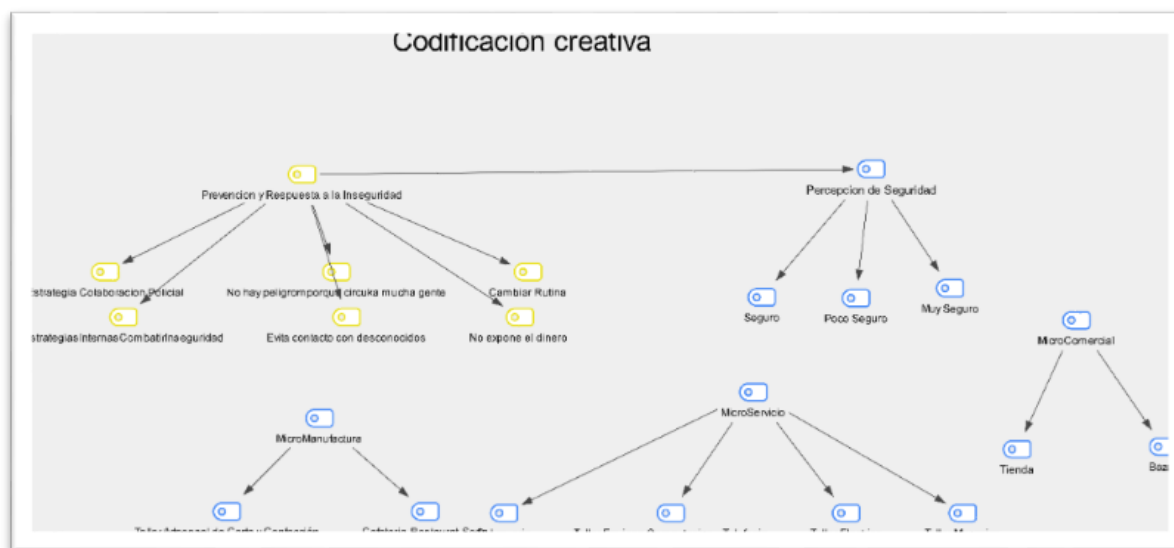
Codificacion creativa

Prevencion y Respuesta a la Inseguridad

Percepcion de Seguridad

strategia Colaboracion Policial

No hay peligro porque circula mucha gente

Cambiar Rutina

strategias internas Combatir Inseguridad

Evita contacto con desconocidos

No expone el dinero

Seguro

Poco Seguro

Muy Seguro

MicroComercial

MicroServicio

MicroManufactura

Tienda

Baz

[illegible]

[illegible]

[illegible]

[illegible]

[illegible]

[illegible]